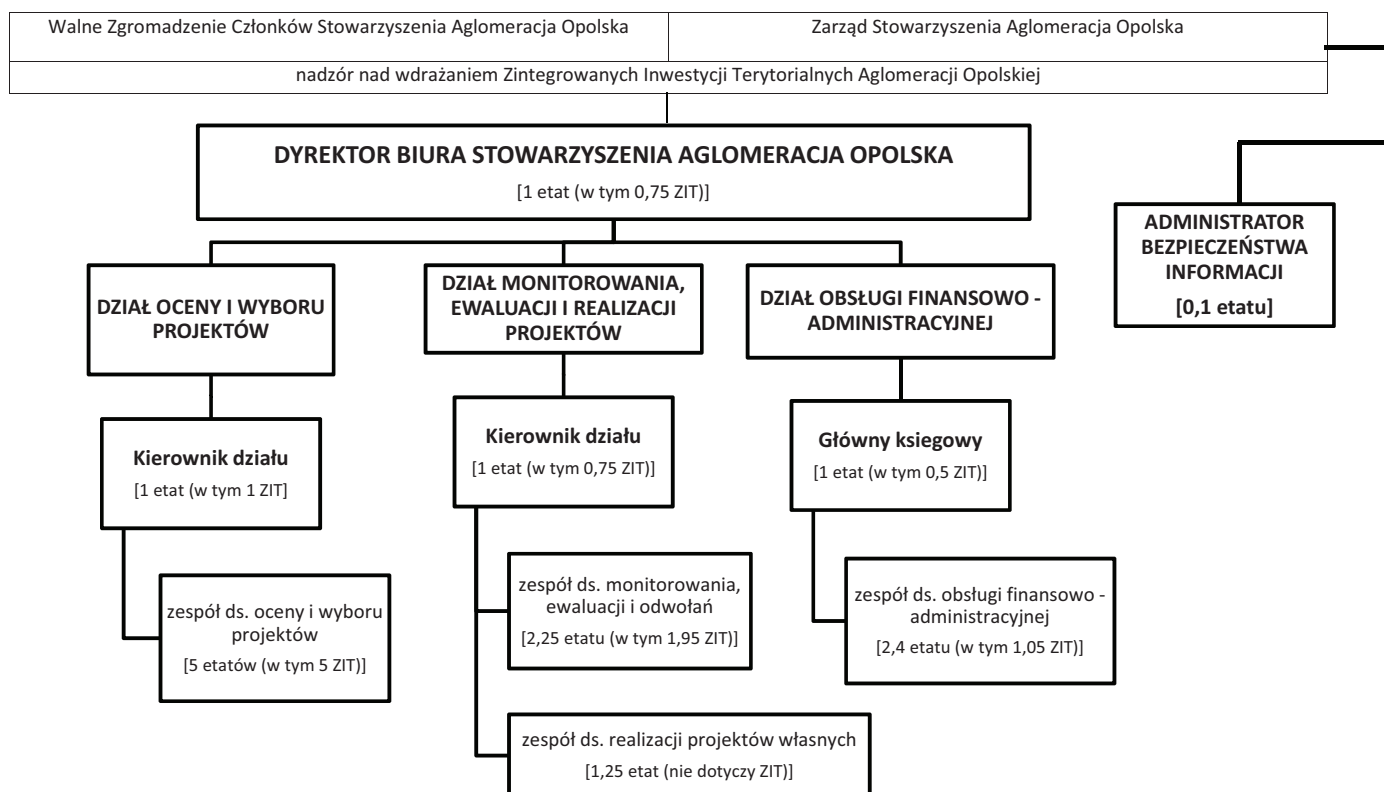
| Walne Zgromadzenie Członków Stowarzyszenia Aglomeracja Opolska | Zarząd Stowarzyszenia Aglomeracja Opolska |
|---|---|
| nadzór nad wdrażaniem Zintegrowanych Inwestycji Terytorialnych Aglomeracji Opolskiej | |

DYREKTOR BIURA STOWARZYSZENIA AGLOMERACJA OPOLSKA
[1 etat (w tym 0,75 ZIT)]

ADMINISTRATOR BEZPIECZEŃSTWA INFORMACJI
[0,1 etatu]

DZIAŁ OCENY I WYBORU PROJEKTÓW

Kierownik działu
[1 etat (w tym 1 ZIT]

zespół ds. oceny i wyboru projektów
[5 etatów (w tym 5 ZIT)]

DZIAŁ MONITOROWANIA, EWALUACJI I REALIZACJI PROJEKTÓW

Kierownik działu
[1 etat (w tym 0,75 ZIT)]

zespół ds. monitorowania, ewaluacji i odwołań
[2,25 etatu (w tym 1,95 ZIT)]

zespół ds. realizacji projektów własnych
[1,25 etat (nie dotyczy ZIT)]

DZIAŁ OBSŁUGI FINANSOWO - ADMINISTRACYJNEJ

Główny ksiegowy
[1 etat (w tym 0,5 ZIT)]

zespół ds. obsługi finansowo - administracyjnej
[2,4 etatu (w tym 1,05 ZIT)]